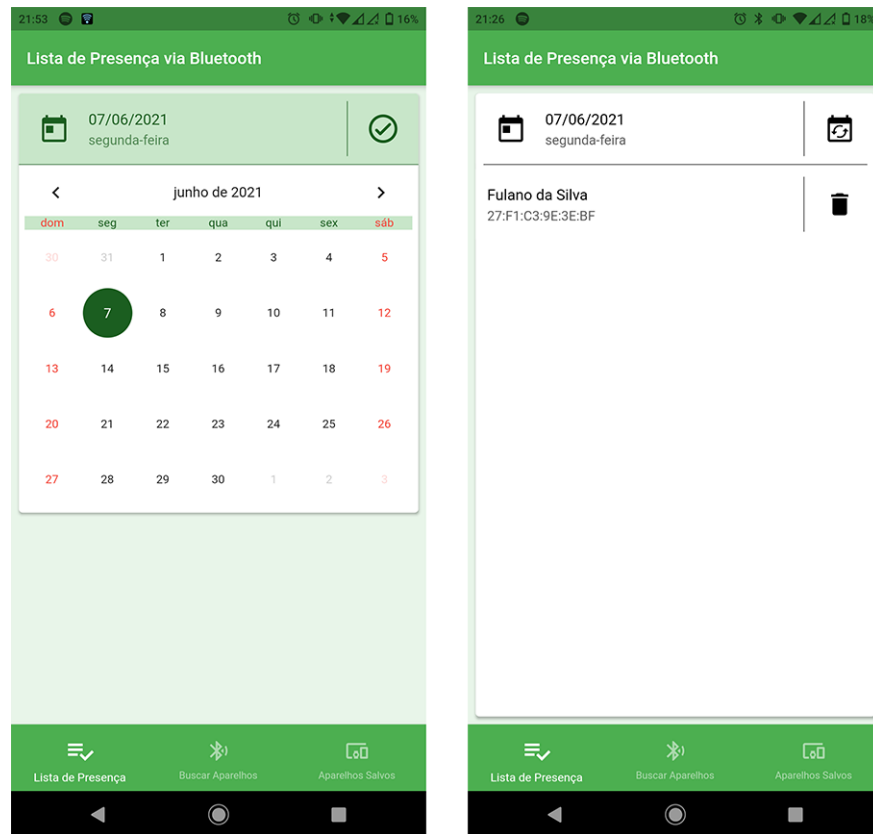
21:53 16%

Lista de Presença via Bluetooth

07/06/2021
segunda-feira

junho de 2021

| dom | seg | ter | qua | qui | sex | sáb |
|---|---|---|---|---|---|---|
| 30 | 31 | 1 | 2 | 3 | 4 | 5 |
| 6 | 7 | 8 | 9 | 10 | 11 | 12 |
| 13 | 14 | 15 | 16 | 17 | 18 | 19 |
| 20 | 21 | 22 | 23 | 24 | 25 | 26 |
| 27 | 28 | 29 | 30 | 1 | 2 | 3 |

Lista de Presença
Buscar Aparelhos
Aparelhos Salvos

21:26 18%

Lista de Presença via Bluetooth

07/06/2021
segunda-feira

Fulano da Silva
27:F1:C3:9E:3E:BF

Lista de Presença
Buscar Aparelhos
Aparelhos Salvos